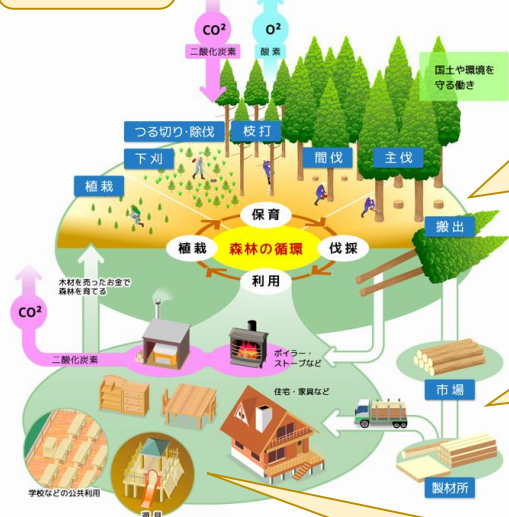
CO²
二酸化炭素
O²
酸素

国土や環境を守る働き

つる切り・除伐
枝打
下刈
間伐
主伐
植栽
保育
植栽
森林の循環
伐採
利用
搬出

木材を売ったお金で森林を育てる
CO²
二酸化炭素
ボイラー・ストーブなど
市場
住宅・家具など
学校などの公共利用
遊具
製材所